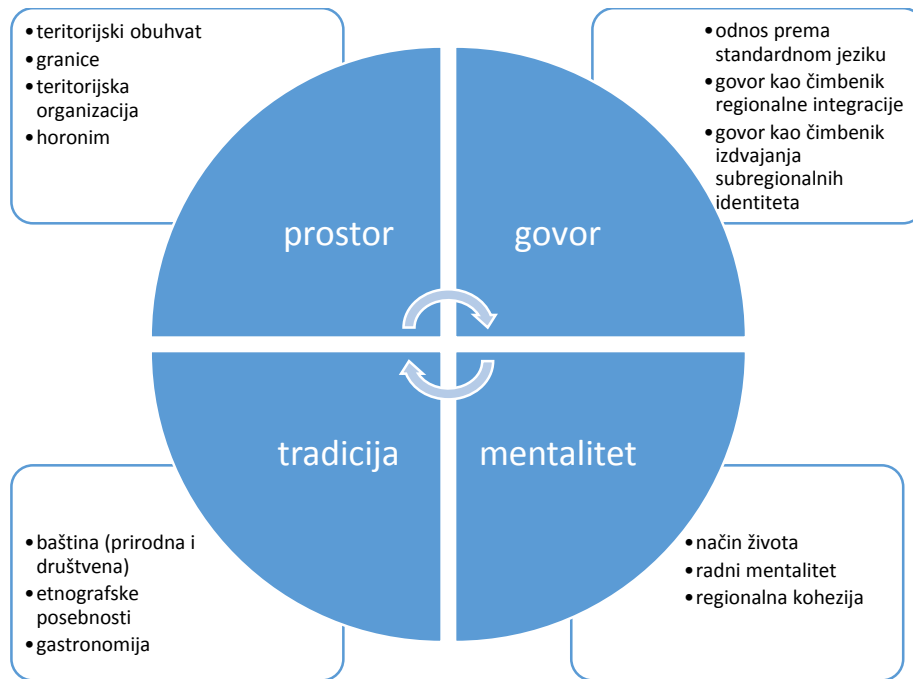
- teritorijski obuhvat
- granice
- teritorijska organizacija
- horonim

- odnos prema standardnom jeziku
- govor kao čimbenik regionalne integracije
- govor kao čimbenik izdvajanja subregionalnih identiteta

prostor

govor

tradicija

mentalitet

- baština (prirodna i društvena)
- etnografske posebnosti
- gastronomija

- način života
- radni mentalitet
- regionalna kohezija